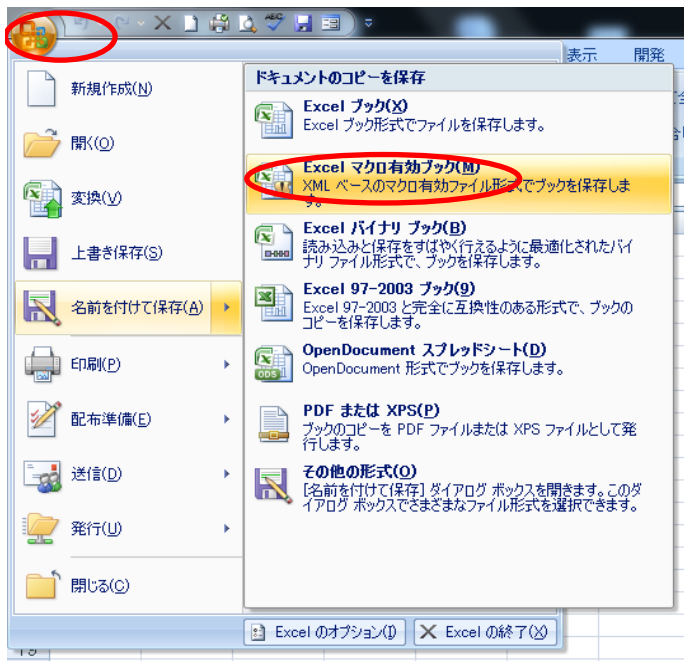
表示　開発

新規作成(N)

開く(O)

変換(V)

上書き保存(S)

名前を付けて保存(A)

印刷(P)

配布準備(E)

送信(D)

発行(U)

閉じる(C)

ドキュメントのコピーを保存

Excel ブック(X)
Excel ブック形式でファイルを保存します。

Excel マクロ有効ブック(M)
XML ベースのマクロ有効ファイル形式でブックを保存します。

Excel バイナリ ブック(B)
読み込みと保存をすばやく行えるように最適化されたバイナリ ファイル形式で、ブックを保存します。

Excel 97-2003 ブック(9)
Excel 97-2003 と完全に互換性のある形式で、ブックのコピーを保存します。

OpenDocument スプレッドシート(D)
OpenDocument 形式でブックを保存します。

PDF または XPS(P)
ブックのコピーを PDF ファイルまたは XPS ファイルとして発行します。

その他の形式(O)
[名前を付けて保存] ダイアログ ボックスを開きます。このダイアログ ボックスでさまざまなファイル形式を選択できます。

Excel のオプション(I)　Excel の終了(X)